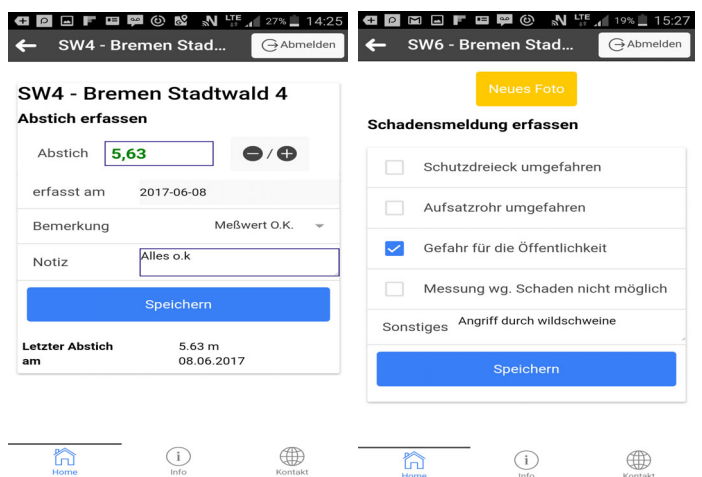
27% 14:25

SW4 - Bremen Stad... Abmelden

SW4 - Bremen Stadtwald 4

Abstich erfassen

Abstich 5,63 / 

erfasst am 2017-06-08

Bemerkung Meßwert O.K.

Notiz Alles o.k

Speichern

Letzter Abstich am 5.63 m 08.06.2017

Home Info Kontakt

19% 15:27

SW6 - Bremen Stad... Abmelden

Neues Foto

Schadensmeldung erfassen

Schutzdreieck umgefahren

Aufsatzrohr umgefahren

Gefahr für die Öffentlichkeit

Messung wg. Schaden nicht möglich

Sonstiges Angriff durch wildschweine

Speichern

Home Info Kontakt